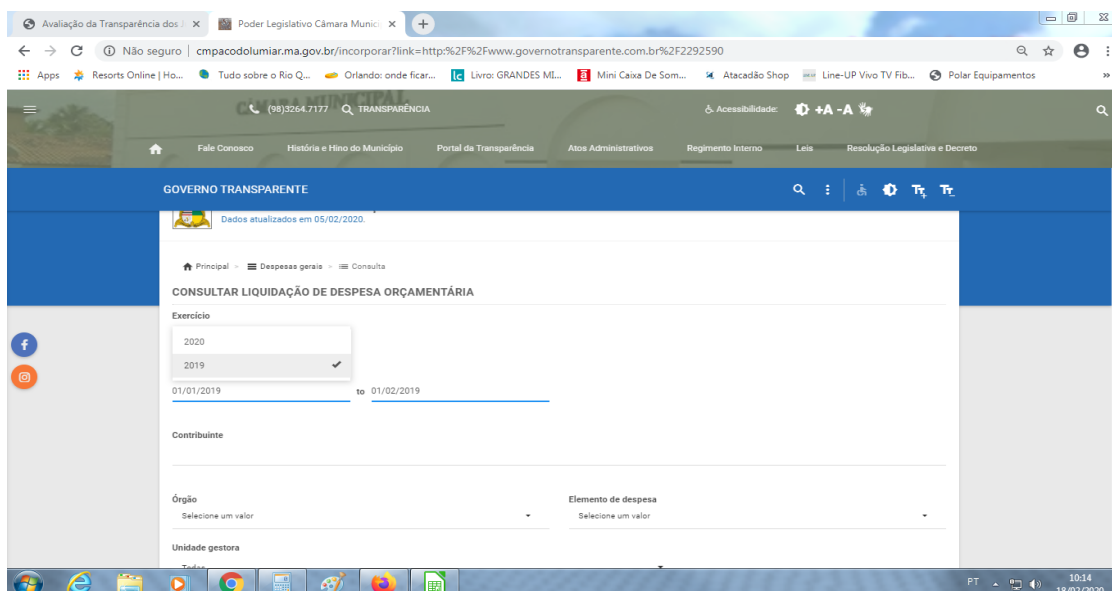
Avaliação da Transparência dos | ×
Poder Legislativo Câmara Munic ×
+

← → C ⓘ Não seguro | cmpacodolumiar.ma.gov.br/incorporar?link=http:%2F%2Fwww.governotransparente.com.br%2F2292590

Apps Resorts Online | Ho... Tudo sobre o Rio Q... Orlando: onde ficar... Livro: GRANDES MI... Mini Caixa De Som... Atacadão Shop Line-UP Vivo TV Fib... Polar Equipamentos »

(98)3264.7177 TRANSPARÊNCIA Acessibilidade: +A -A

Fale Conosco História e Hino do Município Portal da Transparência Atos Administrativos Regimento Interno Leis Resolução Legislativa e Decreto

GOVERNO TRANSPARENTE

Dados atualizados em 05/02/2020.

Principal » Despesas gerais » Consulta

CONSULTAR LIQUIDAÇÃO DE DESPESA ORÇAMENTÁRIA

Exercício

2020

2019

01/01/2019 to 01/02/2019

Contribuinte

Órgão
Selecione um valor

Elemento de despesa
Selecione um valor

Unidade gestora
Todos

PT 10:14 18/02/2020